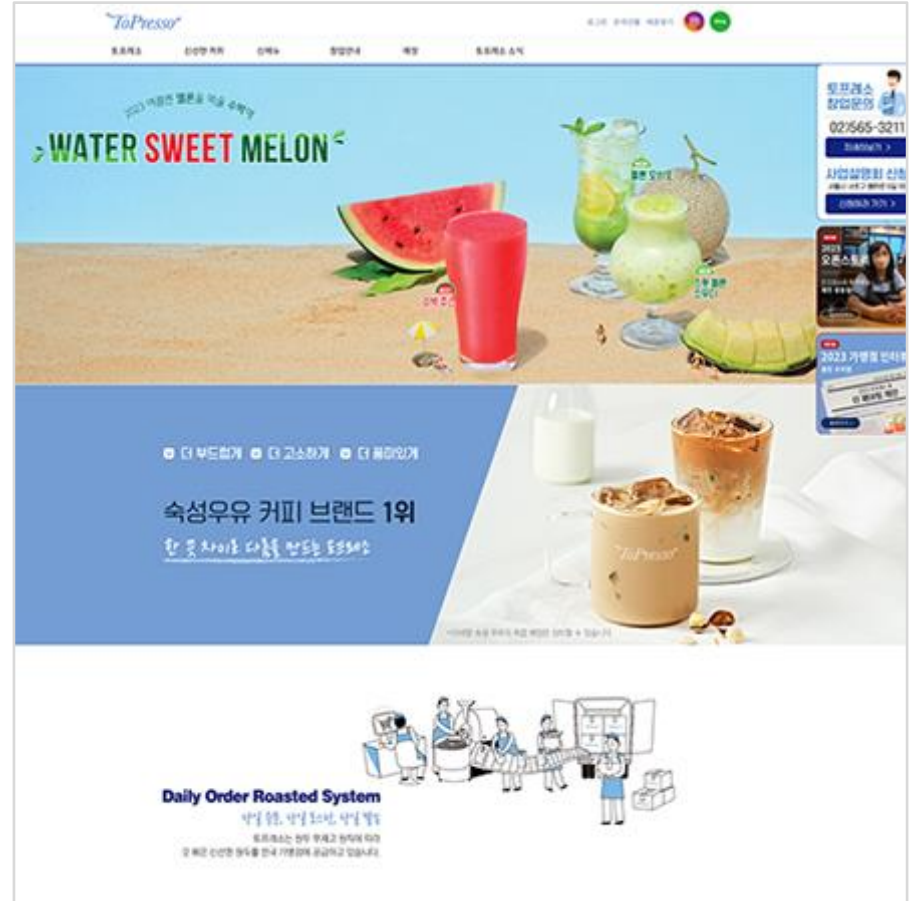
ToPresso

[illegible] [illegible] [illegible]

토프레소 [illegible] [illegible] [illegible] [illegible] 토프레소 소식

2023 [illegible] 멜론을 더욱 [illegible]

WATER SWEET MELON

토프레소 창업문의

02)565-3211

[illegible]

사업설명회 신청

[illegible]

2023 오픈스토리

2023 가맹점 인터뷰

더 부드럽게 더 고소하게 더 풍미있게

숙성우유 커피 브랜드 1위

한 끗 차이로 다름을 만드는 토프레소

ToPresso

Daily Order Roasted System

당일 주문, 당일 로스팅, 당일 발송

토프레소는 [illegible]
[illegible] 전국 가맹점에 공급하고 있습니다.